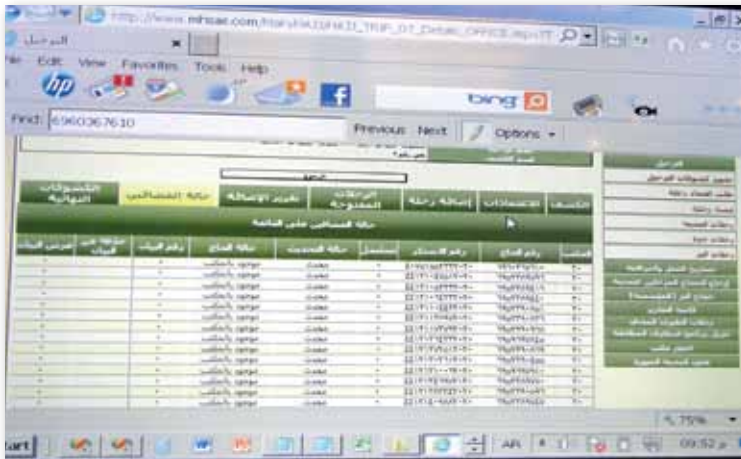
http://www.mhsae.com/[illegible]

الرحيل

File Edit View Favorites Tools Help

bing

Find: 6960367610

Previous Next Options

الكشف | الاعتمادات | إضافة رحلة | الرحلات المفتوحة | تغيير الإحالة | حالة الضمانات | الكشوفات النهائية

حالة الضمانات على القائمة

الرحيل

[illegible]

75%

Start

AR

09:52